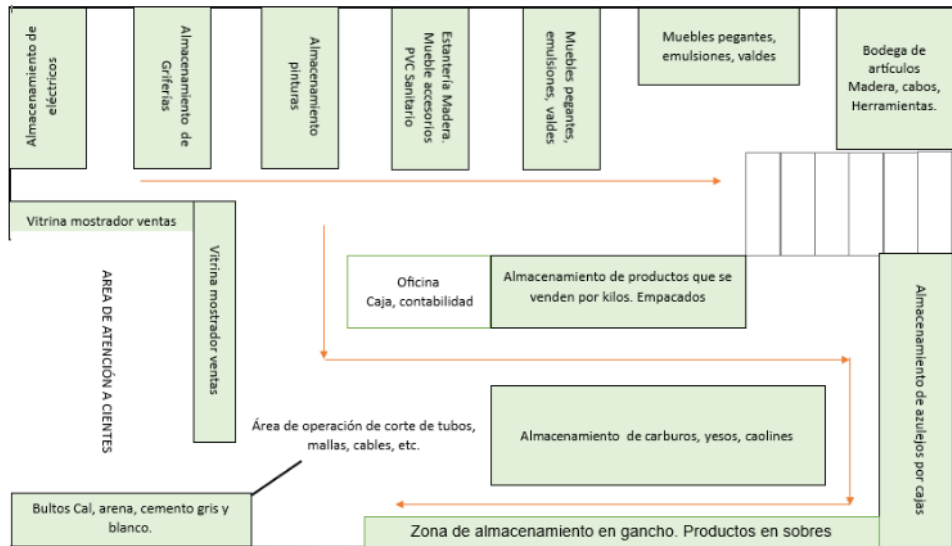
Almacenamiento de eléctricos

Almacenamiento de Griferías

Almacenamiento pinturas

Estantería Madera. Mueble accesorios PVC Sanitario

Muebles pegantes, emulsiones, valdes

Muebles pegantes, emulsiones, valdes

Bodega de artículos Madera, cabos, Herramientas.

Vitrina mostrador ventas

Vitrina mostrador ventas

AREA DE ATENCIÓN A CIENTES

Oficina Caja, contabilidad

Almacenamiento de productos que se venden por kilos. Empacados

Almacenamiento de azulejos por cajas

Área de operación de corte de tubos, mallas, cables, etc.

Almacenamiento de carburos, yesos, caolines

Bultos Cal, arena, cemento gris y blanco.

Zona de almacenamiento en gancho. Productos en sobres